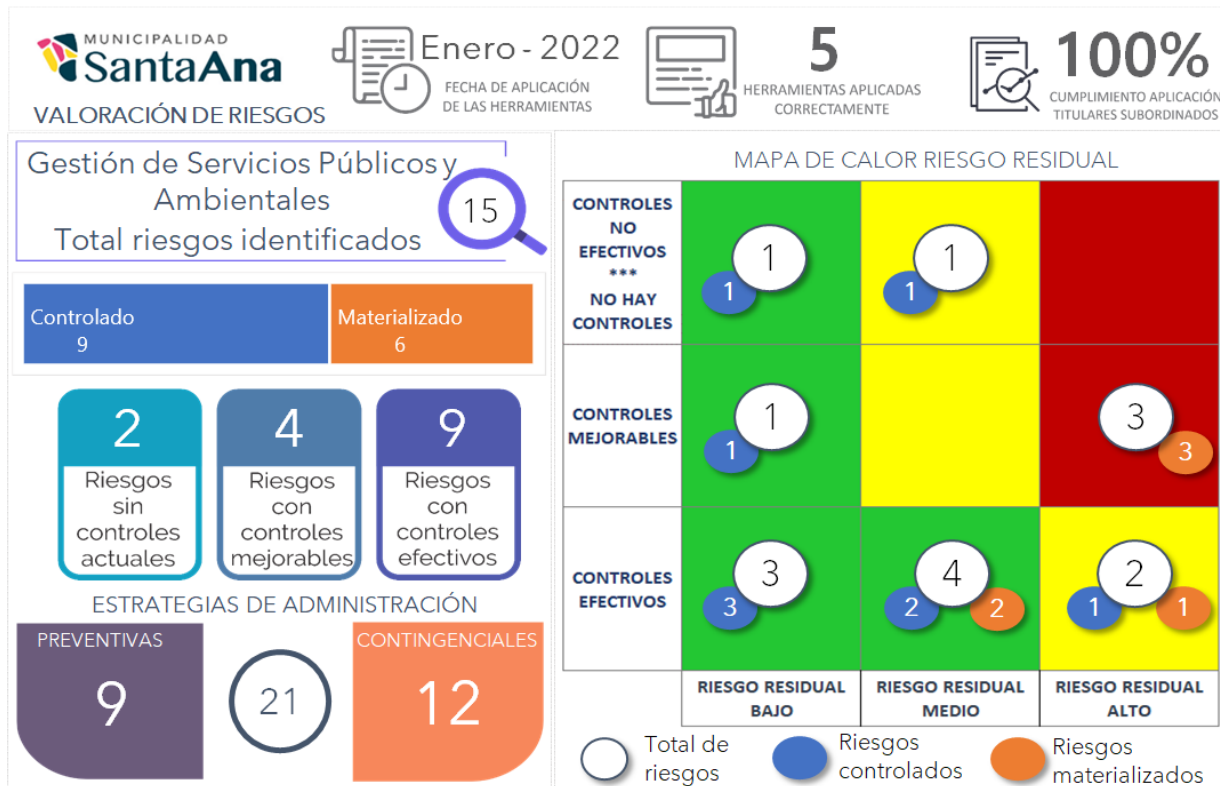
MUNICIPALIDAD
SantaAna
VALORACIÓN DE RIESGOS

Enero - 2022
FECHA DE APLICACIÓN DE LAS HERRAMIENTAS

5
HERRAMIENTAS APLICADAS CORRECTAMENTE

100%
CUMPLIMIENTO APLICACIÓN TITULARES SUBORDINADOS

Gestión de Servicios Públicos y Ambientales
Total riesgos identificados
15

Controlado
9
Materializado
6

2
Riesgos sin controles actuales

4
Riesgos con controles mejorables

9
Riesgos con controles efectivos

ESTRATEGIAS DE ADMINISTRACIÓN
PREVENTIVAS
9
21
CONTINGENCIALES
12

MAPA DE CALOR RIESGO RESIDUAL

| | | | |
|---|---|---|---|
| CONTROLES NO EFECTIVOS *** NO HAY CONTROLES | 1 1 | 1 1 | |
| CONTROLES MEJORABLES | 1 1 | | 3 3 |
| CONTROLES EFECTIVOS | 3 3 | 4 2 2 | 2 1 1 |
| | RIESGO RESIDUAL BAJO | RIESGO RESIDUAL MEDIO | RIESGO RESIDUAL ALTO |

Total de riesgos
Riesgos controlados
Riesgos materializados